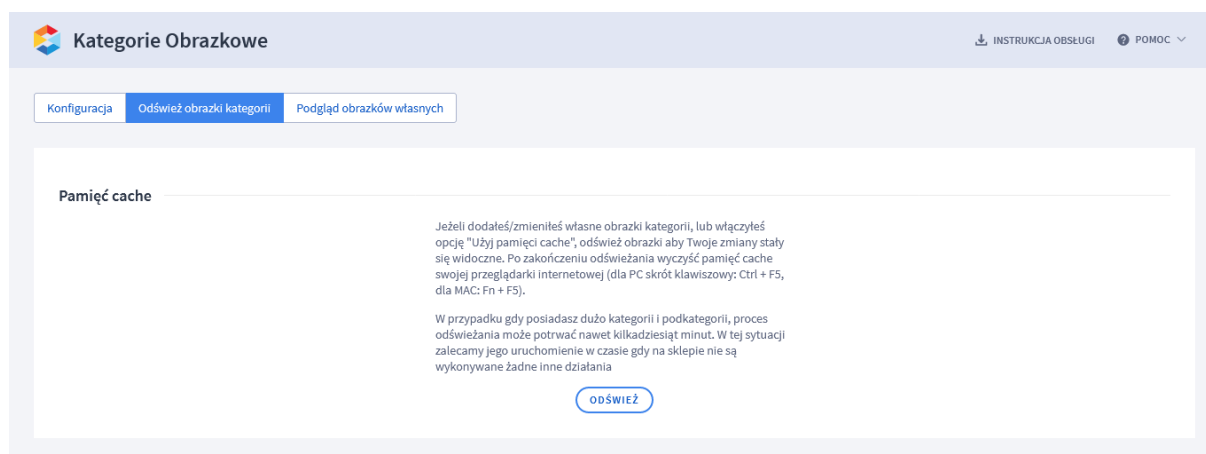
Kategorie Obrazkowe

INSTRUKCJA OBSŁUGI

POMOC

Konfiguracja

Odśwież obrazki kategorii

Podgląd obrazków własnych

Pamięć cache

Jeżeli dodałeś/zmieniłeś własne obrazki kategorii, lub włączyłeś opcję "Użyj pamięci cache", odśwież obrazki aby Twoje zmiany stały się widoczne. Po zakończeniu odświeżania wyczyść pamięć cache swojej przeglądarki internetowej (dla PC skrót klawiszowy: Ctrl + F5, dla MAC: Fn + F5).

W przypadku gdy posiadasz dużo kategorii i podkategorii, proces odświeżania może potrwać nawet kilkadziesiąt minut. W tej sytuacji zalecamy jego uruchomienie w czasie gdy na sklepie nie są wykonywane żadne inne działania

ODŚWIEŻ